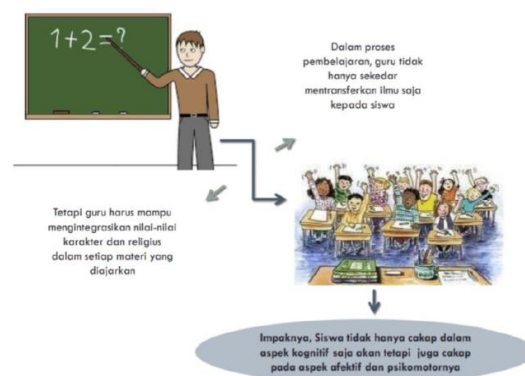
$1+2=?$

Dalam proses pembelajaran, guru tidak hanya sekedar mentransferkan ilmu saja kepada siswa

Tetapi guru harus mampu mengintegrasikan nilai-nilai karakter dan religius dalam setiap materi yang diajarkan

Impaknya, Siswa tidak hanya cakap dalam aspek kognitif saja akan tetapi juga cakap pada aspek afektif dan psikomotornya